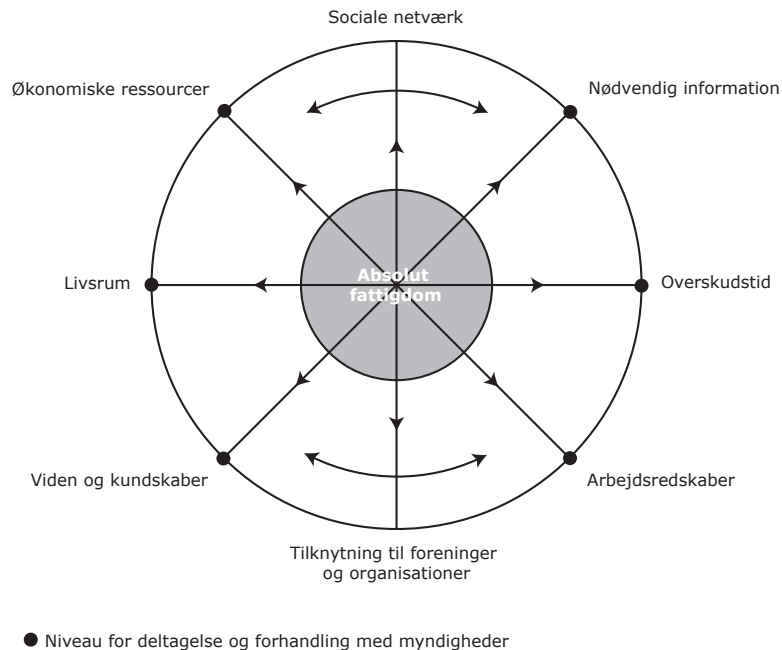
Sociale netværk

Økonomiske ressourcer

Nødvendig information

Livsrum

Absolut fattigdom

Overskudstid

Viden og kundskaber

Arbejdsredskaber

Tilknytning til foreninger og organisationer

Niveau for deltagelse og forhandling med myndigheder